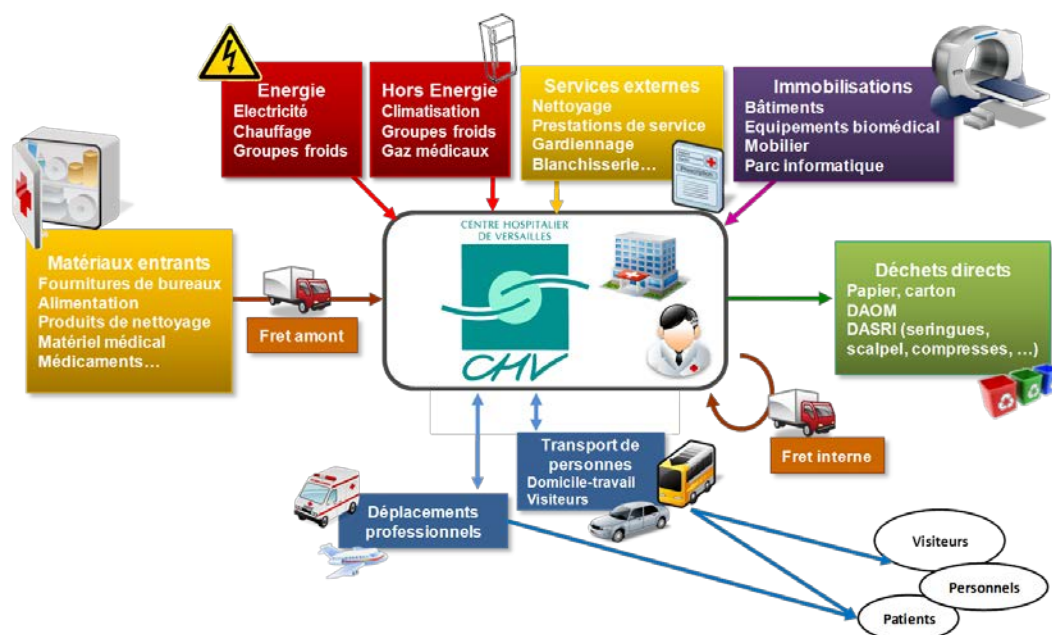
Energie
Electricité
Chauffage
Groupes froids

Hors Energie
Climatisation
Groupes froids
Gaz médicaux

Services externes
Nettoyage
Prestations de service
Gardiennage
Blanchisserie…

Immobilisations
Bâtiments
Equipements biomédical
Mobilier
Parc informatique

Matériaux entrants
Fournitures de bureaux
Alimentation
Produits de nettoyage
Matériel médical
Médicaments…

Fret amont

CENTRE HOSPITALIER DE VERSAILLES
CHV

Déchets directs
Papier, carton
DAOM
DASRI (seringues, scalpel, compresses, …)

Fret interne

Transport de personnes
Domicile-travail
Visiteurs

Déplacements professionnels

Visiteurs
Personnels
Patients